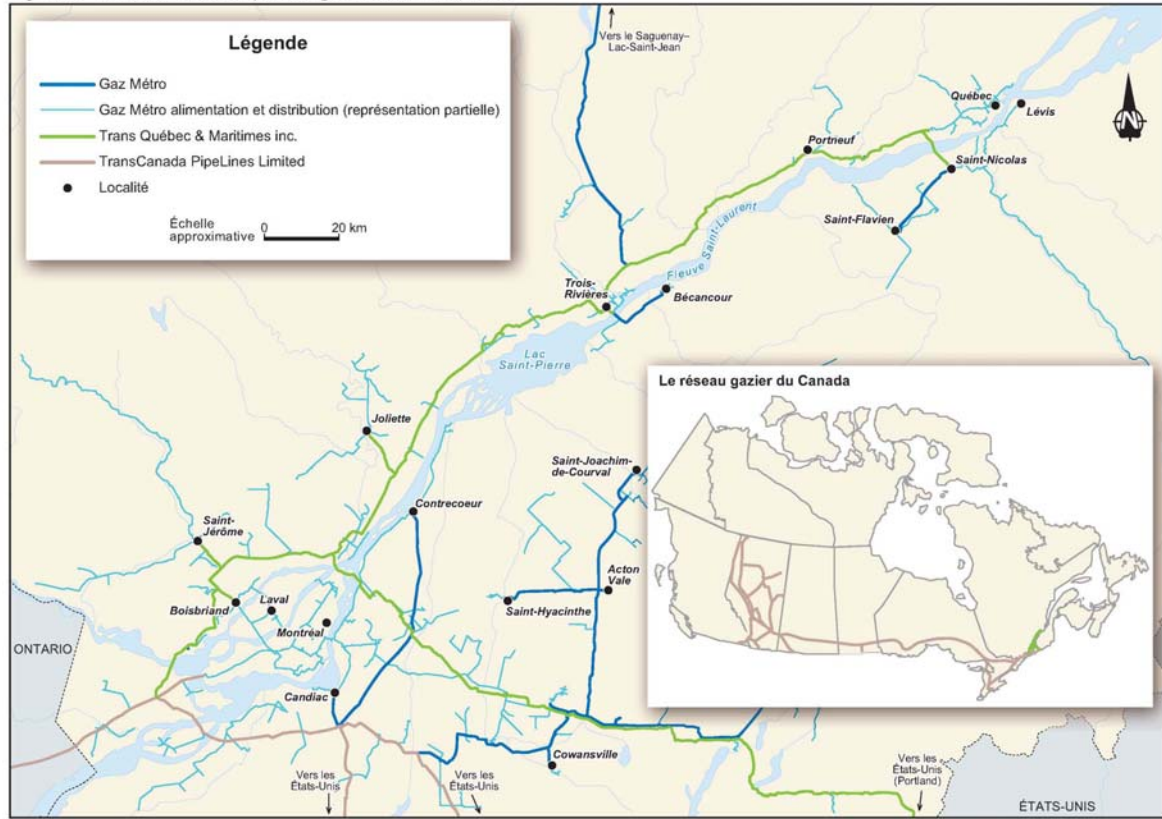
Légende

Gaz Métro
Gaz Métro alimentation et distribution (représentation partielle)
Trans Québec & Maritimes inc.
TransCanada PipeLines Limited
Localité

Échelle approximative 0 20 km

Vers le Saguenay–Lac-Saint-Jean

Québec
Lévis
Portneuf
Saint-Nicolas
Saint-Flavien
Fleuve Saint-Laurent
Trois-Rivières
Bécancour
Lac Saint-Pierre
Joliette
Saint-Joachim-de-Courval
Contrecoeur
Saint-Jérôme
Acton Vale
Saint-Hyacinthe
Boisbriand
Laval
Montréal
ONTARIO
Candiac
Cowansville
Vers les États-Unis
Vers les États-Unis
Vers les États-Unis (Portland)
ÉTATS-UNIS

Le réseau gazier du Canada